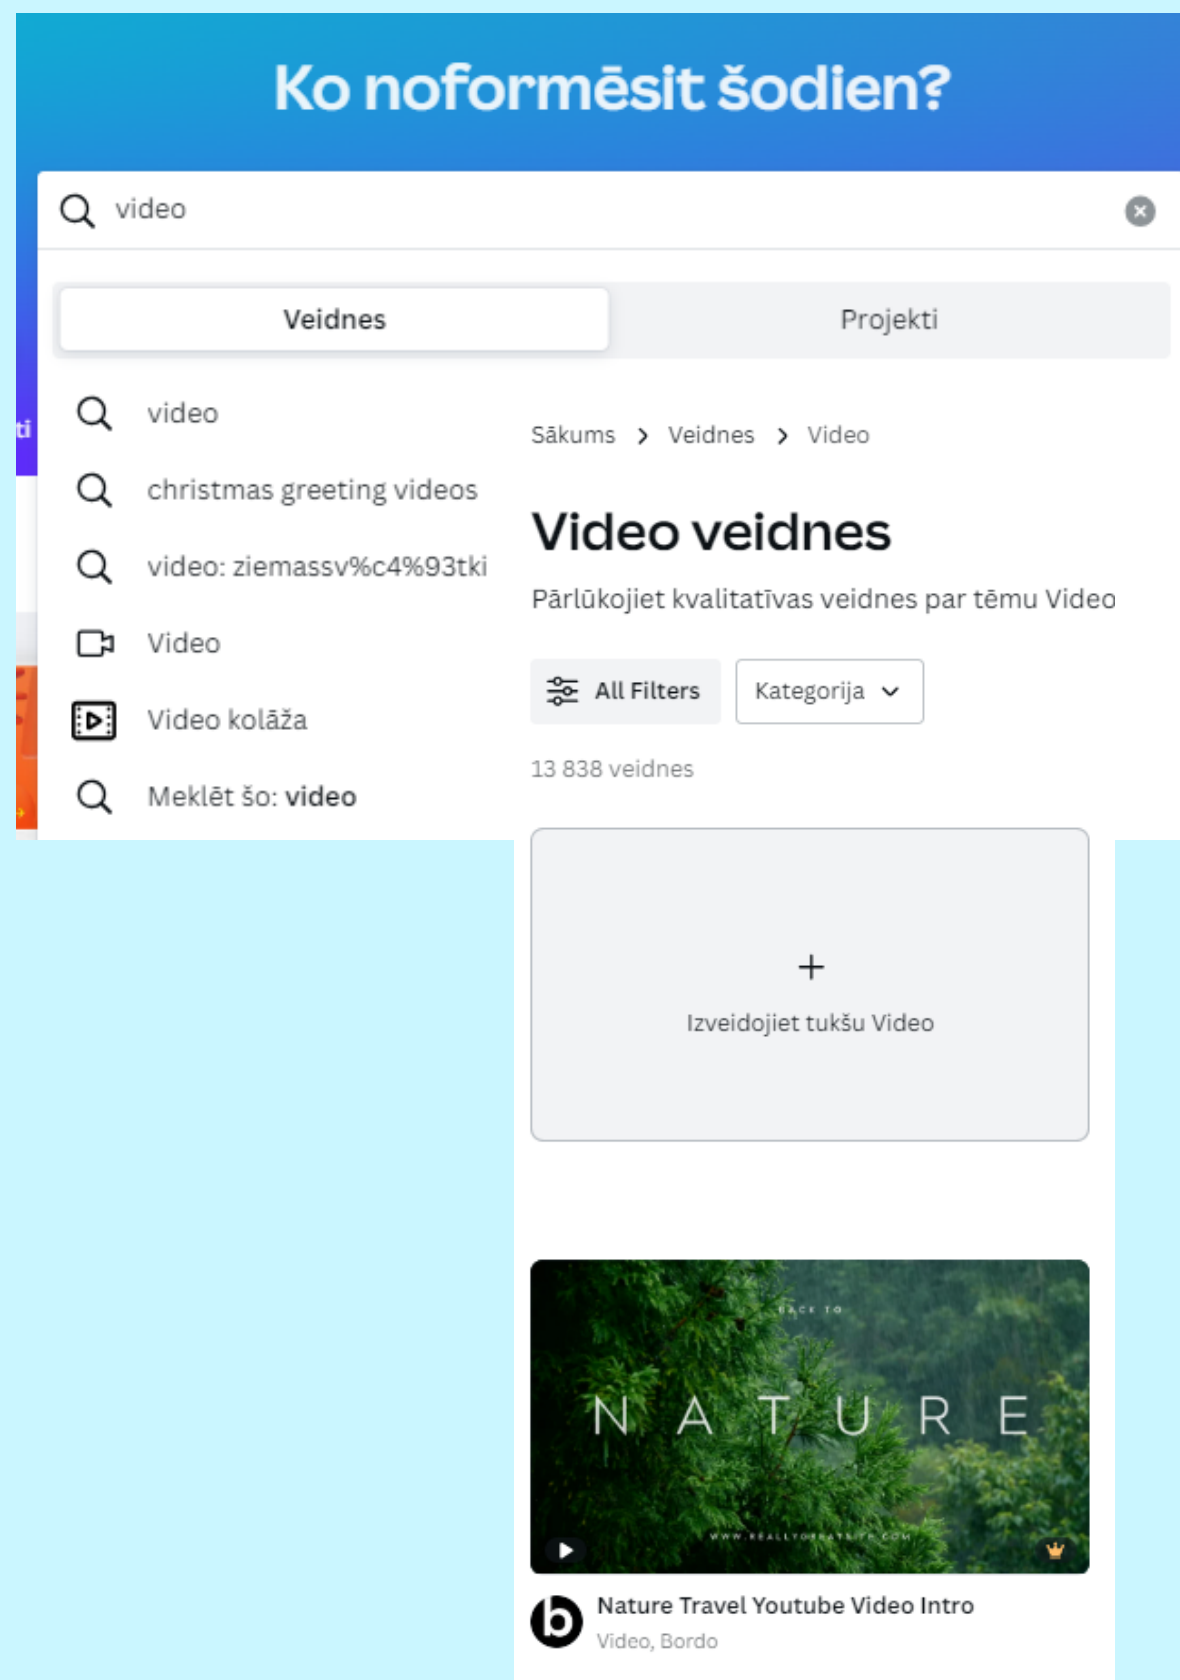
Ko noformēsit šodien?

video

Veidnes

Projekti

video

christmas greeting videos

video: ziemassv%c4%93tki

Video

Video kolāža

Meklēt šo: video

Sākums > Veidnes > Video

Video veidnes

Pārlūkojiet kvalitatīvas veidnes par tēmu Video

All Filters

Kategorija

13 838 veidnes

+

Izveidojiet tukšu Video

BACK TO

NATURE

WWW.REALLYGREATSITE.COM

Nature Travel Youtube Video Intro

Video, Bordo